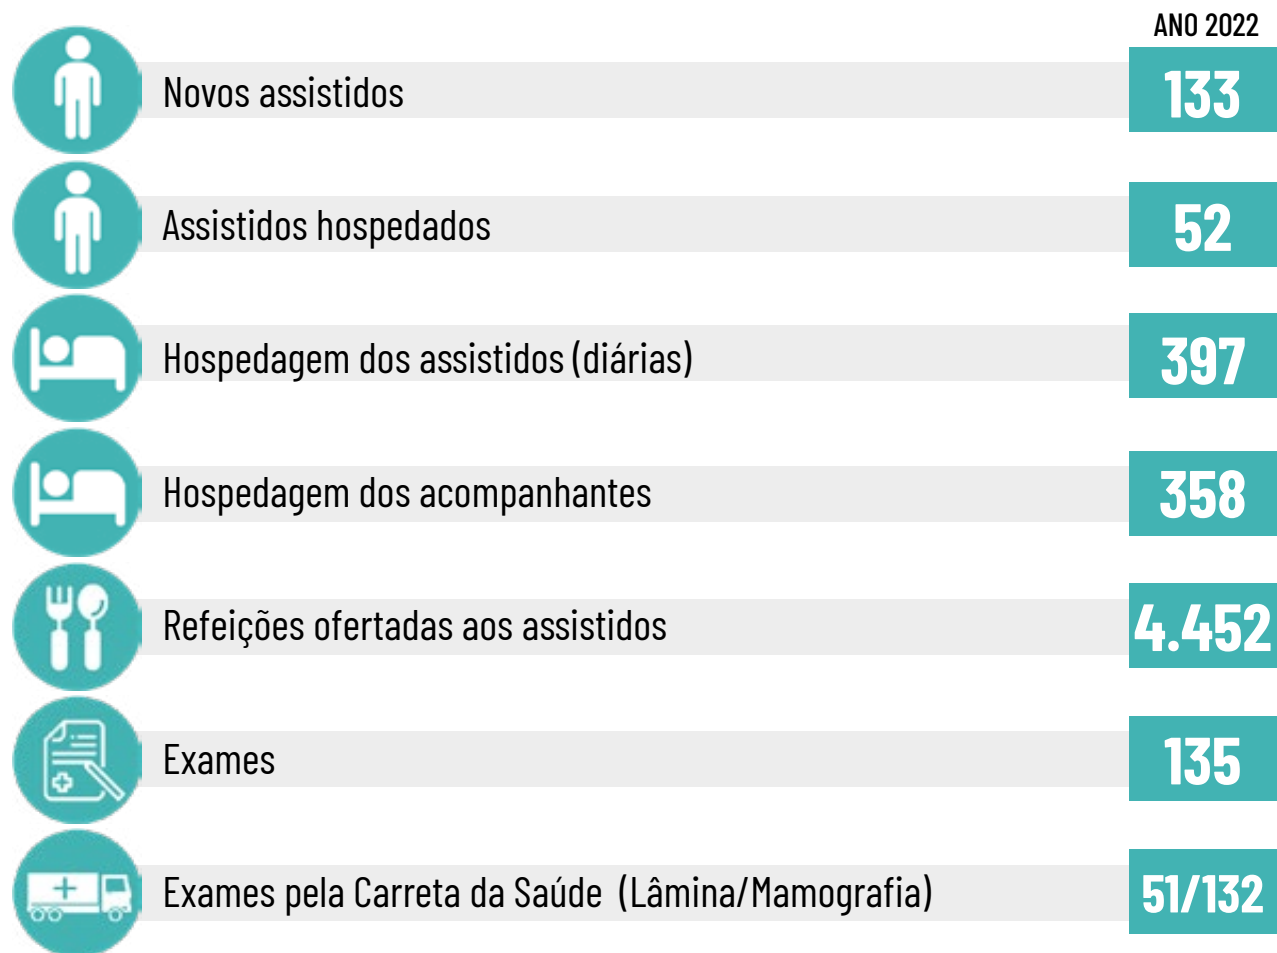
| | ANO 2022 |
|---|---|
| Novos assistidos | 133 |
| Assistidos hospedados | 52 |
| Hospedagem dos assistidos (diárias) | 397 |
| Hospedagem dos acompanhantes | 358 |
| Refeições ofertadas aos assistidos | 4.452 |
| Exames | 135 |
| Exames pela Carreta da Saúde (Lâmina/Mamografia) | 51/132 |